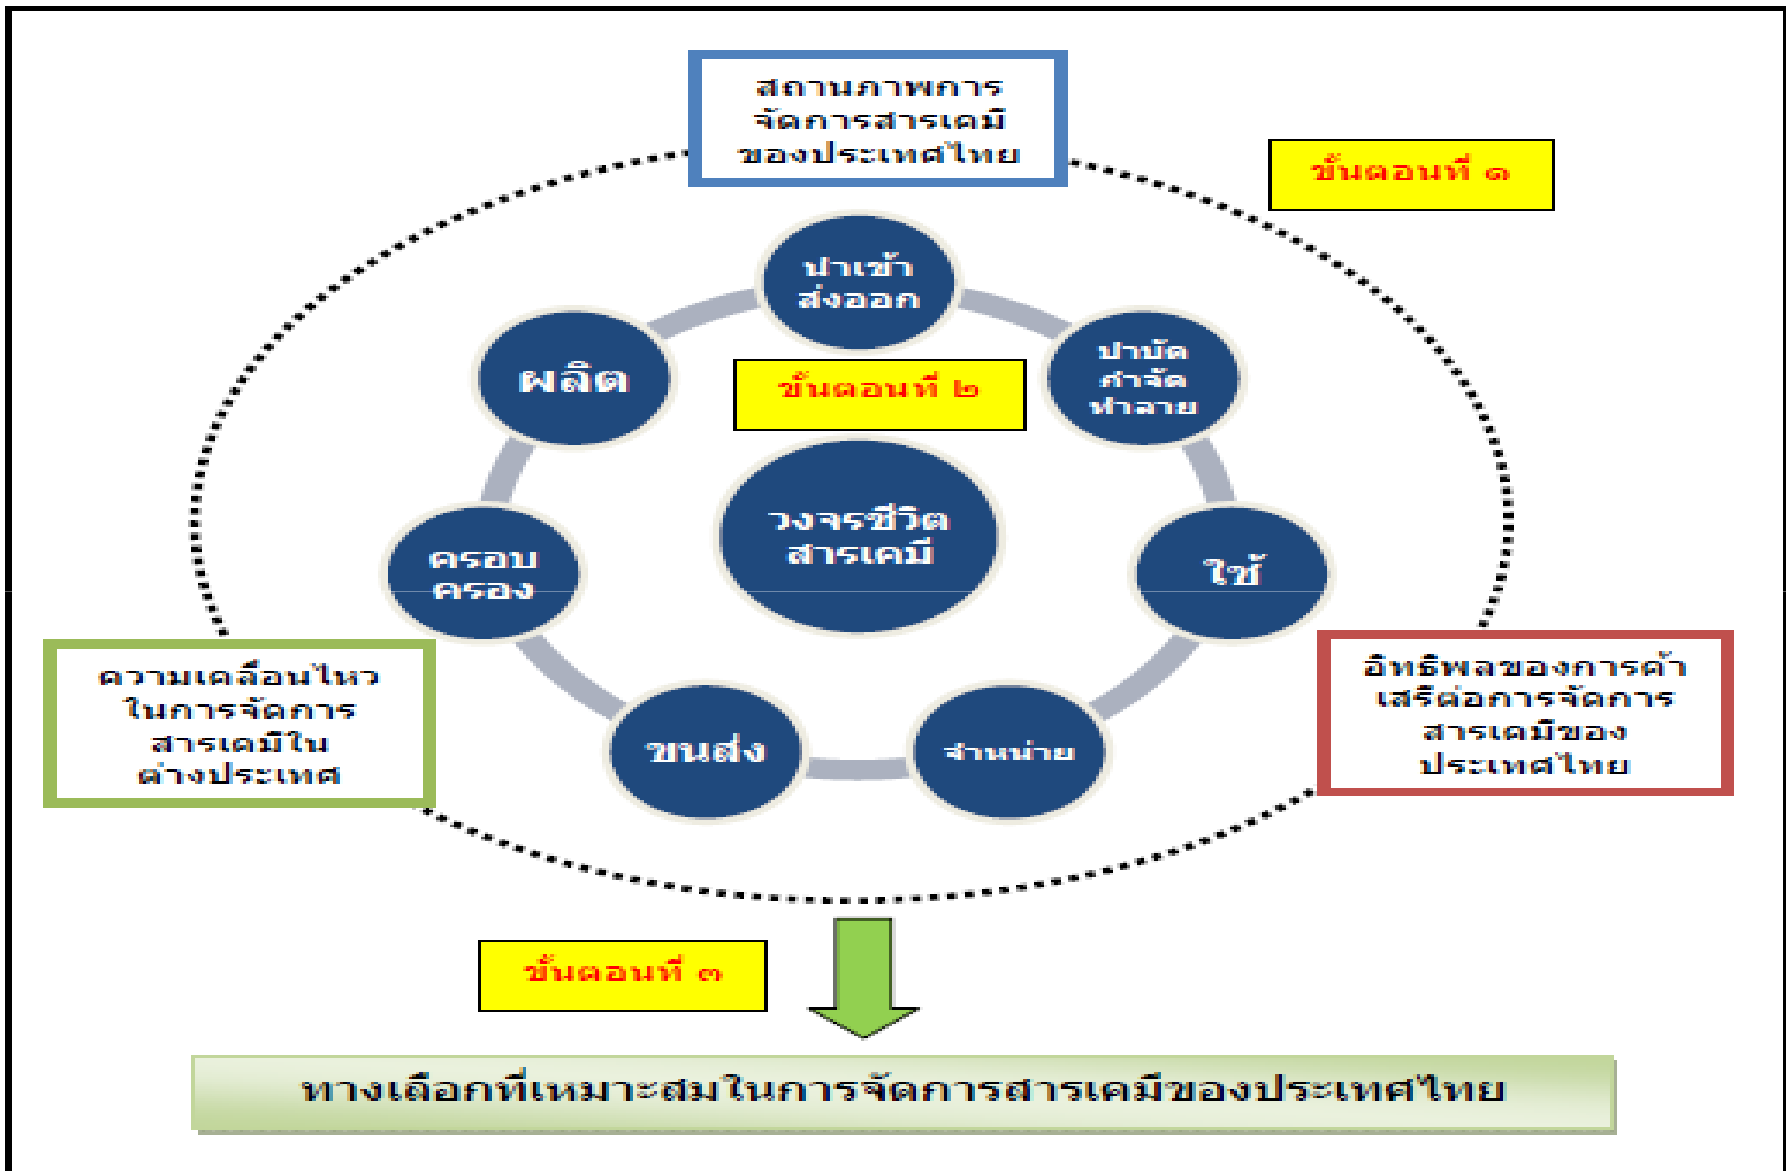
สถานภาพการจัดการสารเคมีของประเทศไทย

ขั้นตอนที่ ๑

นำเข้า ส่งออก

ผลิต

ขั้นตอนที่ ๒

บำบัด กำจัด ทำลาย

วงจรชีวิตสารเคมี

ครอบครอง

ใช้

ความเคลื่อนไหวในการจัดการสารเคมีในต่างประเทศ

ขนส่ง

จำหน่าย

อิทธิพลของการค้าเสรีต่อการจัดการสารเคมีของประเทศไทย

ขั้นตอนที่ ๓

ทางเลือกที่เหมาะสมในการจัดการสารเคมีของประเทศไทย